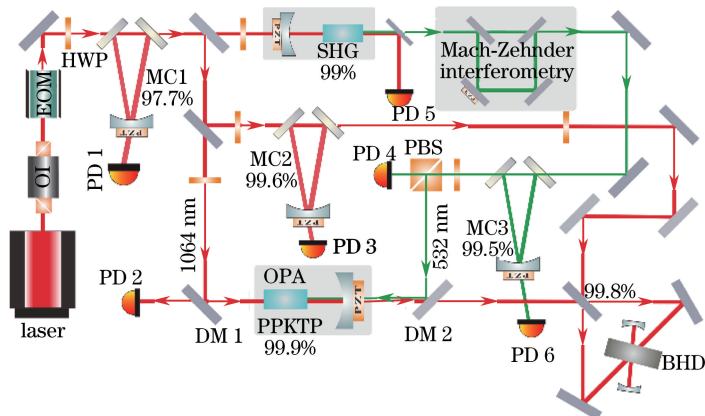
HWP

MC1
97.7%

EOM

OI

laser

PD 1

PZT

PZT

SHG
99%

PD 5

Mach-Zehnder
interferometry

PZT

MC2
99.6%

PZT

PD 3

PD 4

PBS

MC3
99.5%

PZT

1064 nm

532 nm

PD 2

DM 1

OPA

PPKTP
99.9%

PZT

DM 2

PD 6

99.8%

BHD